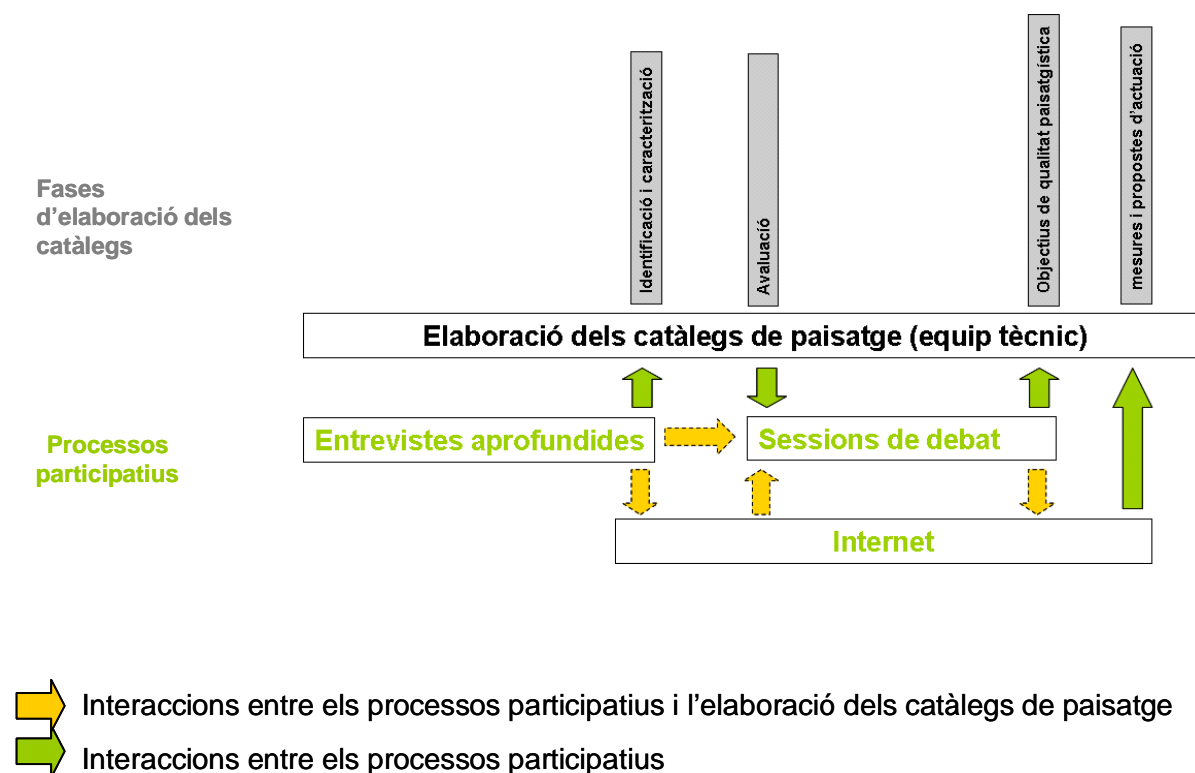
Fases d’elaboració dels catàlegs

Identificació i caracterització

Avaluació

Objectius de qualitat paisatgística

mesures i propostes d’actuació

Elaboració dels catàlegs de paisatge (equip tècnic)

Processos participatius

Entrevistes aprofundides

Sessions de debat

Internet

Interaccions entre els processos participatius i l’elaboració dels catàlegs de paisatge

Interaccions entre els processos participatius